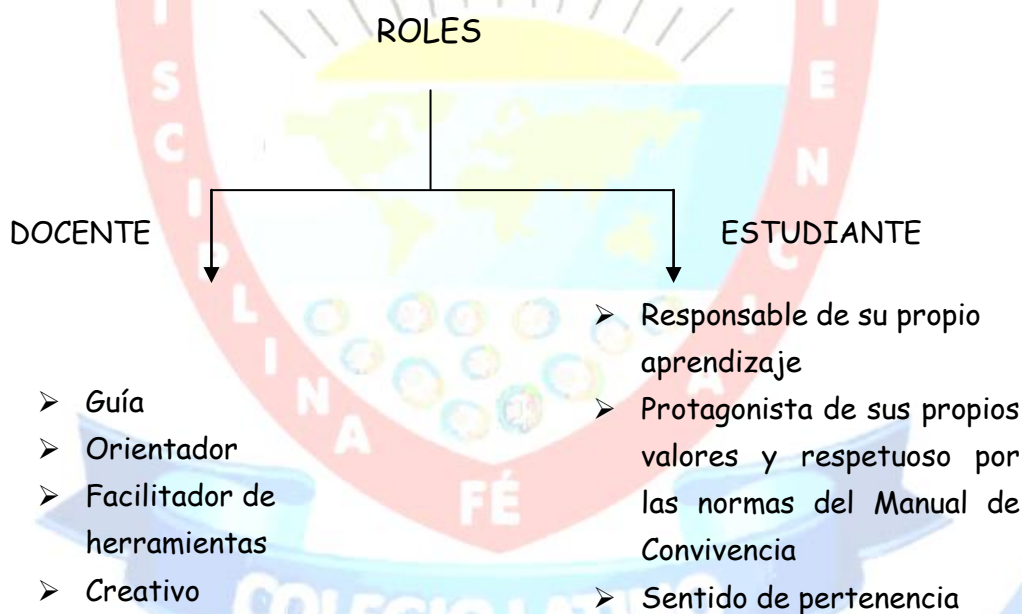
ROLES

DOCENTE

ESTUDIANTE

- Guía
- Orientador
- Facilitador de herramientas
- Creativo

- Responsable de su propio aprendizaje
- Protagonista de sus propios valores y respetuoso por las normas del Manual de Convivencia
- Sentido de pertenencia

S C I P L I N A

FÉ

E N

COLEGIO LA